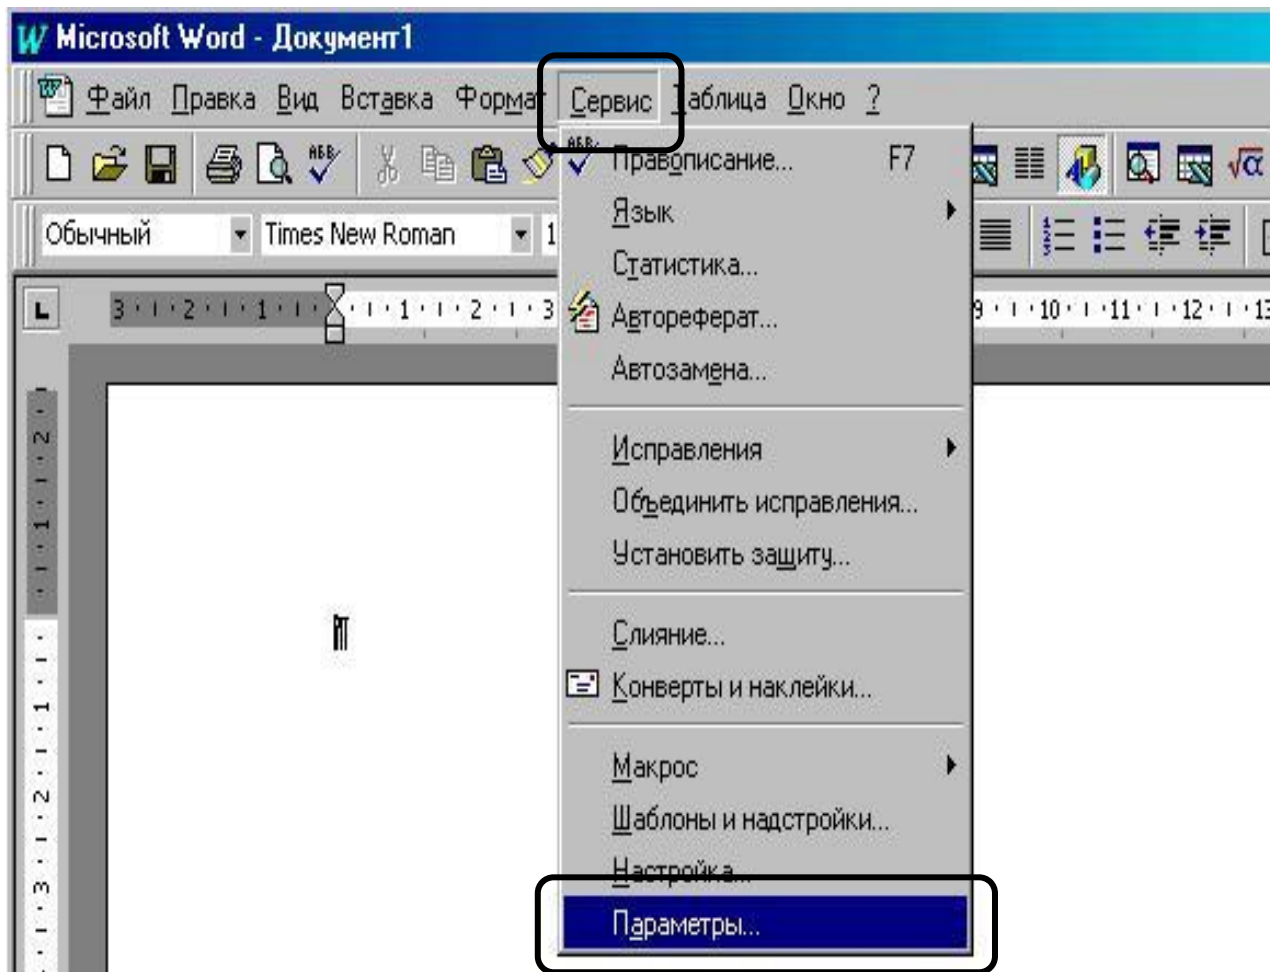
Microsoft Word - Документ1

Файл Правка Вид Вставка Формат Сервис Таблица Окно ?

Обычный Times New Roman 1

3 · 2 · 1 · 1 · 2 · 3 9 · 10 · 11 · 12 · 13

Правописание... F7
Язык
Статистика...
Автореферат...
Автозамена...
Исправления
Объединить исправления...
Установить защиту...
Слияние...
Конверты и наклейки...
Макрос
Шаблоны и надстройки...
Настройка...
Параметры...